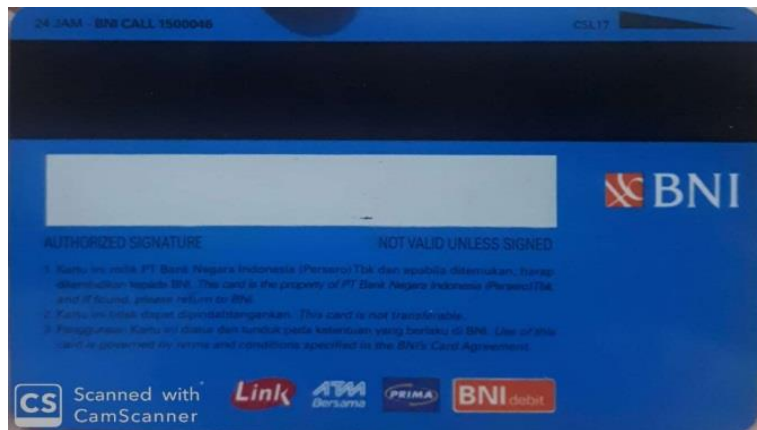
24 JAM - BNI CALL 1500046

CSL17

BNI

AUTHORIZED SIGNATURE

NOT VALID UNLESS SIGNED

1. Kartu ini milik PT Bank Negara Indonesia (Persero) Tbk dan apabila ditemukan, harap dikembalikan kepada BNI. This card is the property of PT Bank Negara Indonesia (Persero) Tbk, and if found, please return to BNI.
2. Kartu ini tidak dapat dipindahtangankan. This card is not transferable.
3. Penggunaan Kartu ini diatur dan tunduk pada ketentuan yang berlaku di BNI. Use of this card is governed by terms and conditions specified in the BNI's Card Agreement.

CS Scanned with CamScanner

Link

ATM Bersama

PRIMA

BNI debit